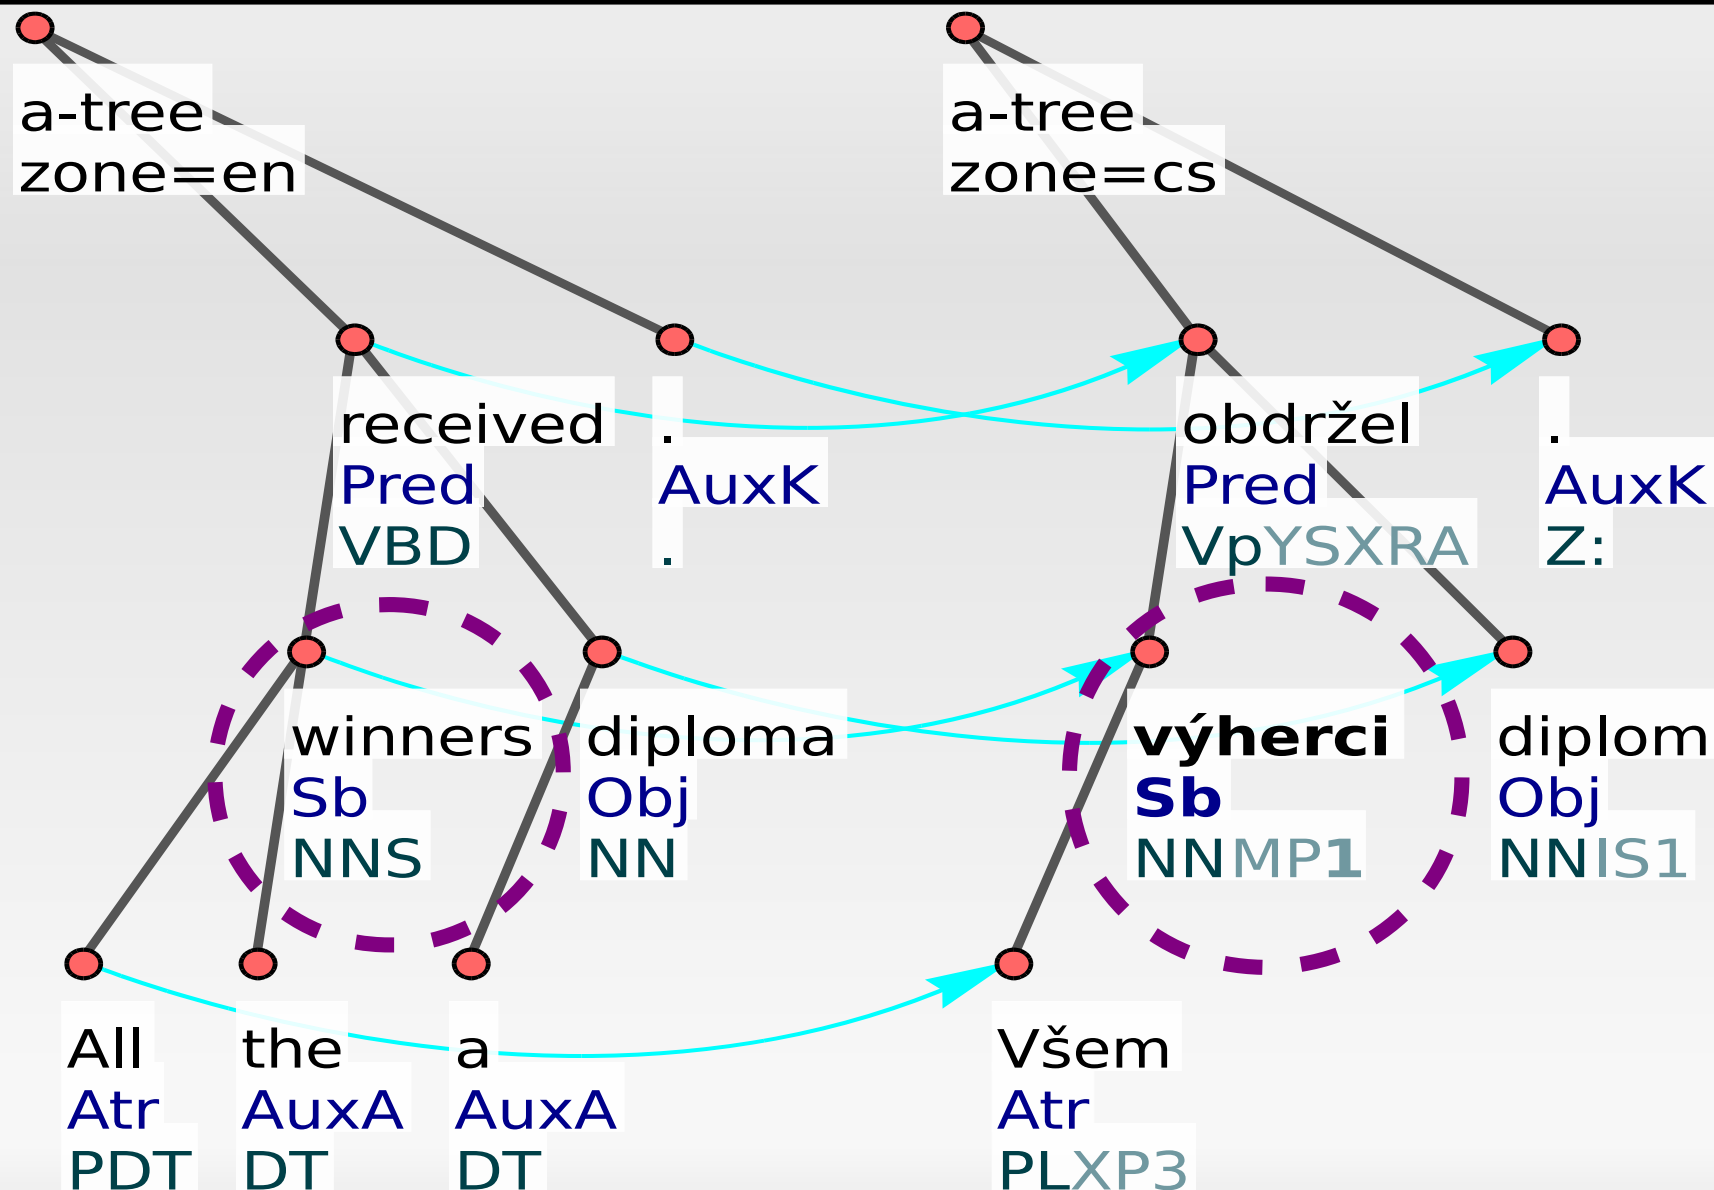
a-tree
zone=en

a-tree
zone=cs

received
Pred
VBD

.
AuxK
.

obdržel
Pred
VpYSXRA

.
AuxK
Z:

winners
Sb
NNS

diploma
Obj
NN

výherci
Sb
NNMP1

diplom
Obj
NNIS1

All
Atr
PDT

the
AuxA
DT

a
AuxA
DT

Všem
Atr
PLXP3